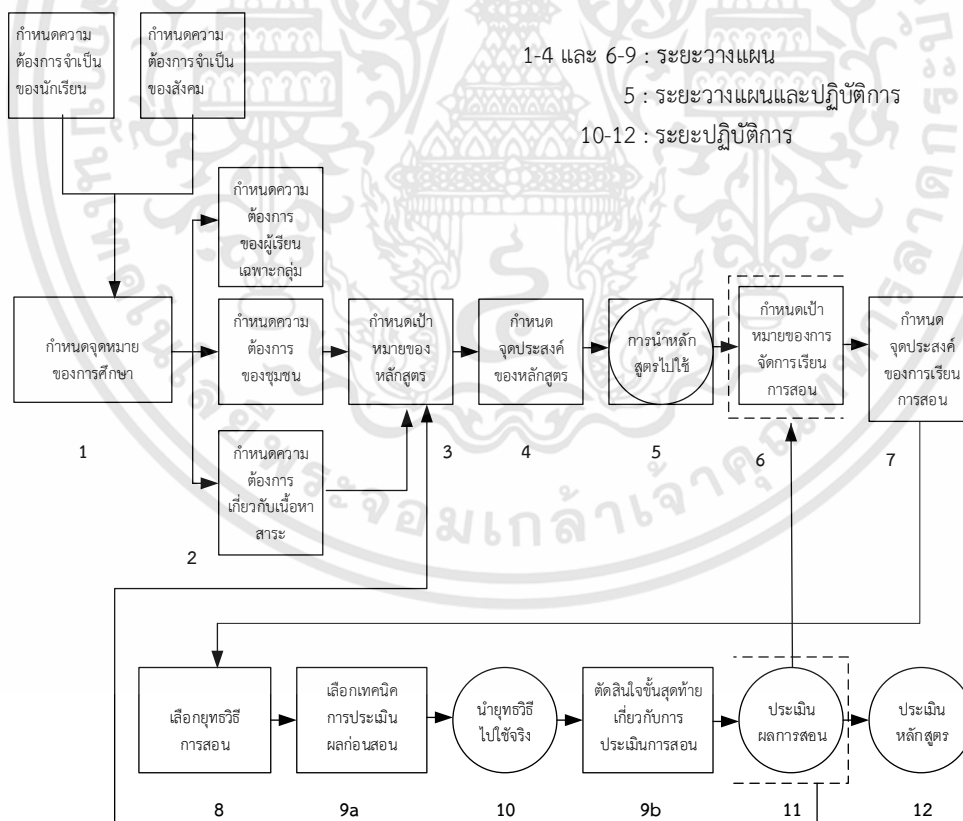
กำหนดความต้องการจำเป็นของนักเรียน

กำหนดความต้องการจำเป็นของสังคม

1-4 และ 6-9 : ระยะวางแผน

5 : ระยะวางแผนและปฏิบัติการ

10-12 : ระยะปฏิบัติการ

กำหนดความต้องการของผู้เรียนเฉพาะกลุ่ม

กำหนดจุดหมายของการศึกษา

กำหนดความต้องการของชุมชน

กำหนดเป้าหมายของหลักสูตร

กำหนดจุดประสงค์ของหลักสูตร

การนำหลักสูตรไปใช้

กำหนดเป้าหมายของการจัดการเรียนการสอน

กำหนดจุดประสงค์ของการเรียนการสอน

1

3

4

5

6

7

กำหนดความต้องการเกี่ยวกับเนื้อหาสาระ

2

เลือกยุทธวิธีการสอน

เลือกเทคนิคการประเมินผลก่อนสอน

นำยุทธวิธีไปใช้จริง

ตัดสินใจขั้นสุดท้ายเกี่ยวกับการประเมินการสอน

ประเมินผลการสอน

ประเมินหลักสูตร

8

9a

10

9b

11

12